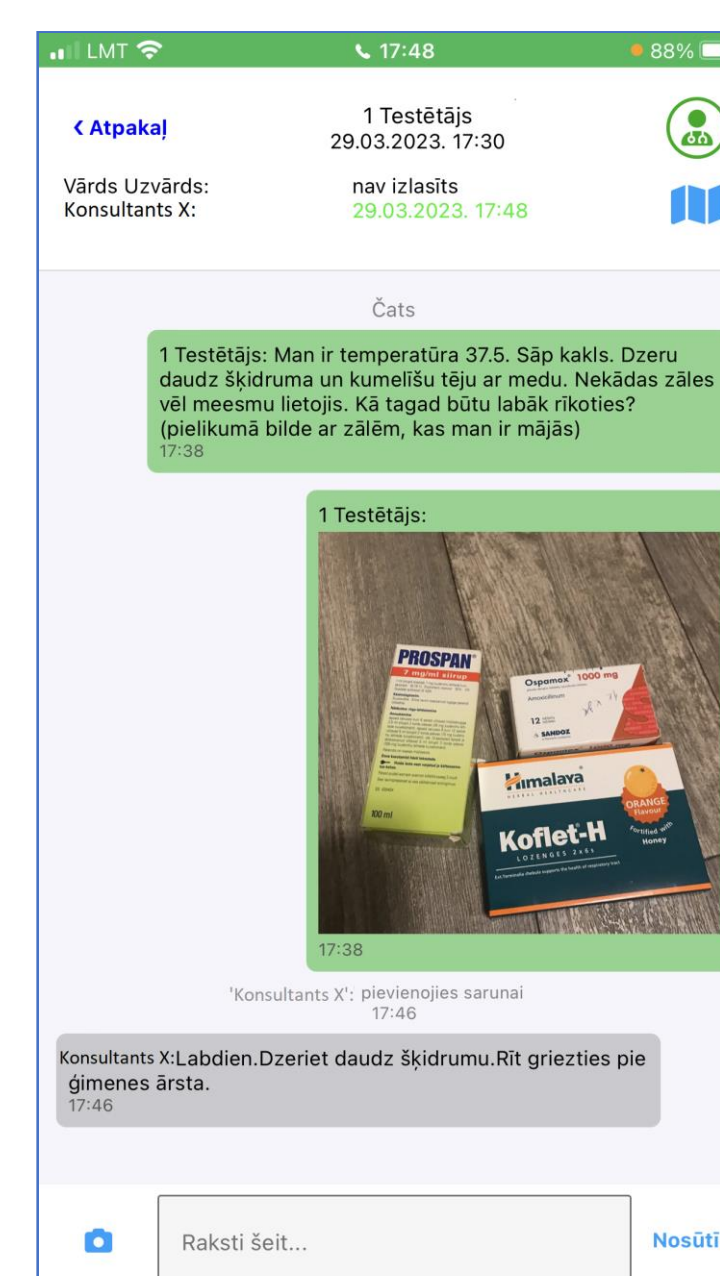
LMT 17:48 88%

‹ Atpakaļ

1 Testētājs
29.03.2023. 17:30

Vārds Uzvārds: nav izlasīts
Konsultants X: 29.03.2023. 17:48

Čats

1 Testētājs: Man ir temperatūra 37.5. Sāp kakls. Dzeru daudz šķidruma un kumelīšu tēju ar medu. Nekādas zāles vēl meesmu lietojis. Kā tagad būtu labāk rīkoties? (pielikumā bilde ar zālēm, kas man ir mājās)
17:38

1 Testētājs:

PROSPAN
7 mg/ml sīrups
100 ml

Ospamax 1000 mg
Amoxicillinum
12
SANDOZ

Himalaya
HERBAL HEALTHCARE
Koflet-H
LOZENGES 2x6
ORANGE Flavour
Fortified with Honey

17:38

'Konsultants X': pievienojies sarunai
17:46

Konsultants X:Labdien.Dzeriet daudz šķidrumu.Rīt griezties pie ģimenes ārsta.
17:46

Raksti šeit...

Nosūtī